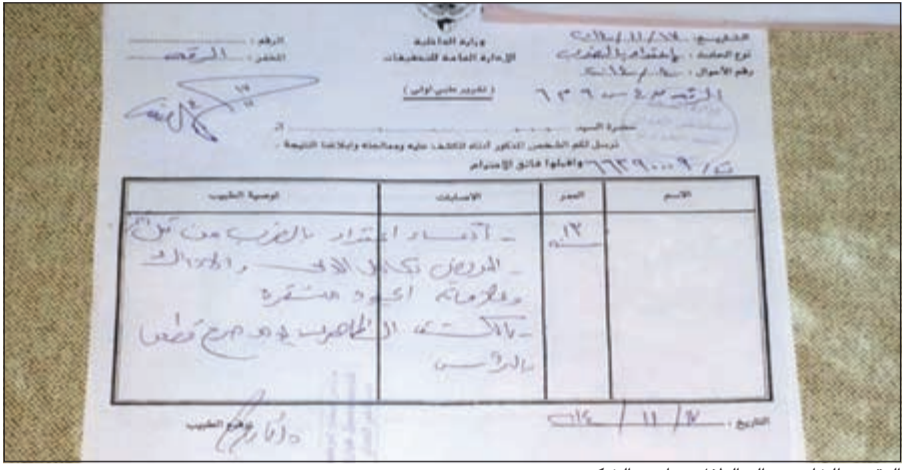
وزارة الداخلية
الإدارة العامة للتحقيقات

الرقم: ــــــــــــــ
المخفر: الرقعي

التحويل: ١٧/١١/٢٠١٥
نوع الحادث: الاعتداء بالضرب
رقم الأحوال: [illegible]

الرقعي ٦٣٩ ــ ٦٣٩

( تقرير طبي أولي )

حضرة السيد ــــــــــــــــــــ المحترم
نرسل لكم الشخص المذكور أدناه للكشف عليه ومعالجته وإبلاغنا النتيجة
واقبلوا فائق الاحترام ٦٦٣٩٠٠٩/٥

| الاسم | العمر | الإصابات | توصية الطبيب |
|---|---|---|---|
| | ١٢ | | - أدعاء اعتداء بالضرب من قبل الوالد. تكدم الأذن والحلق ويلاحظ الجرح مستقرة. - بالكشف الظاهري يوجد جرح قطعي بالرأس |

التاريخ: ١٧/١١/٢٠١٥

توقيع الطبيب
د. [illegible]